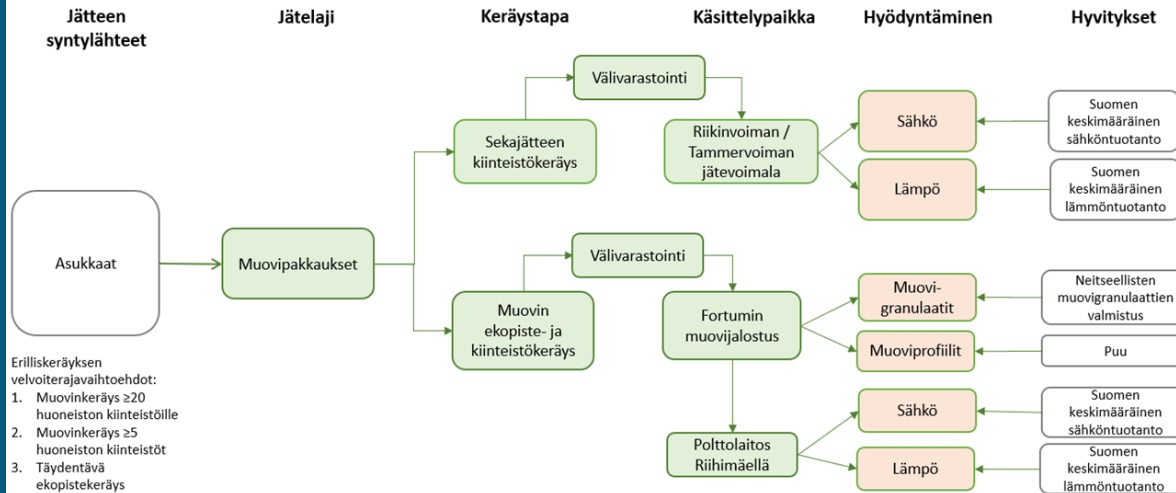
Jätteen syntylähteet

Jätelaji

Keräystapa

Käsittelypaikka

Hyödyntäminen

Hyvitykset

Asukkaat

Muovipakkaukset

Sekajätteen kiinteistökeräys

Välivarastointi

Riikinvoiman / Tammervoiman jätevoimala

Sähkö

Lämpö

Suomen keskimääräinen sähköntuotanto

Suomen keskimääräinen lämmöntuotanto

Muovin ekopiste- ja kiinteistökeräys

Välivarastointi

Fortumin muovijalostus

Muovigranulaatit

Muoviprofiilit

Neitseellisten muovigranulaattien valmistus

Puu

Polttolaitos Riihimäellä

Sähkö

Lämpö

Suomen keskimääräinen sähköntuotanto

Suomen keskimääräinen lämmöntuotanto

Erilliskeräyksen velvoiterajavaihtoehdot:
1. Muovinkeräys ≥20 huoneiston kiinteistöille
2. Muovinkeräys ≥5 huoneiston kiinteistöt
3. Täydentävä ekopistekeräys